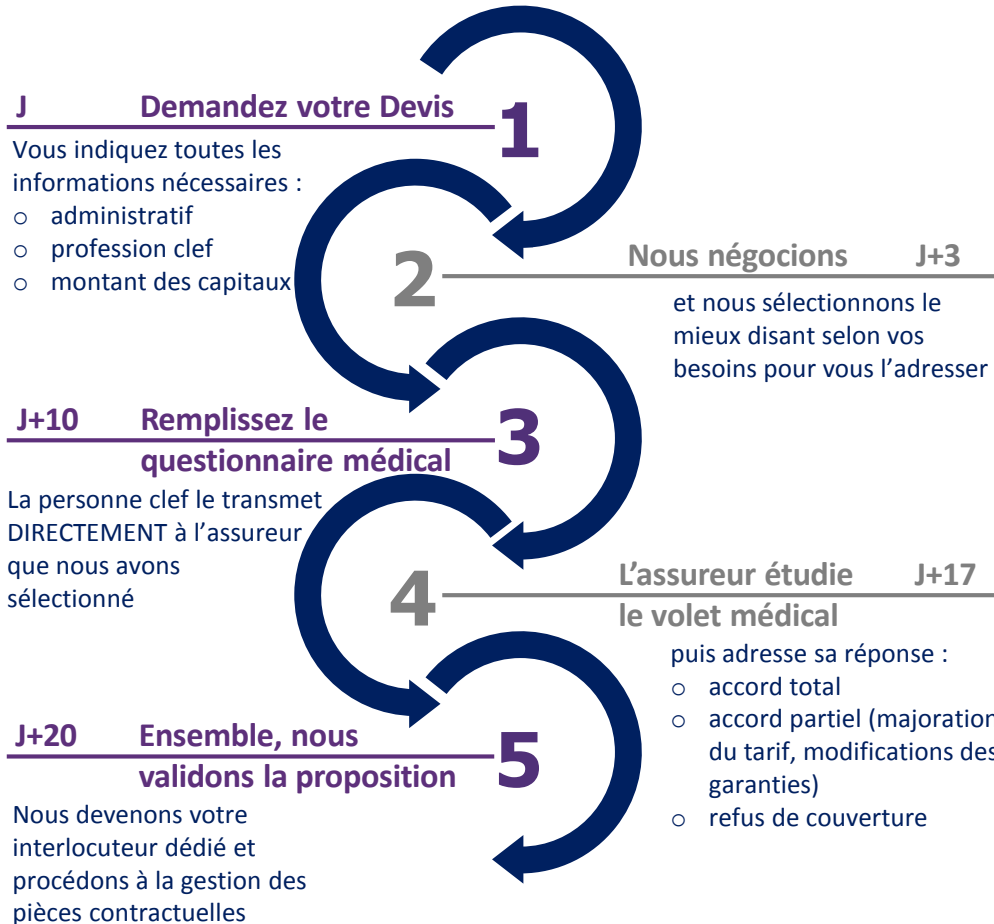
J Demandez votre Devis

1

Vous indiquez toutes les informations nécessaires :
o administratif
o profession clef
o montant des capitaux

2

Nous négocions J+3

et nous sélectionnons le mieux disant selon vos besoins pour vous l’adresser

J+10 Remplissez le questionnaire médical

3

La personne clef le transmet DIRECTEMENT à l’assureur que nous avons sélectionné

4

L’assureur étudie le volet médical J+17

puis adresse sa réponse :
o accord total
o accord partiel (majoration du tarif, modifications des garanties)
o refus de couverture

J+20 Ensemble, nous validons la proposition

5

Nous devenons votre interlocuteur dédié et procédons à la gestion des pièces contractuelles